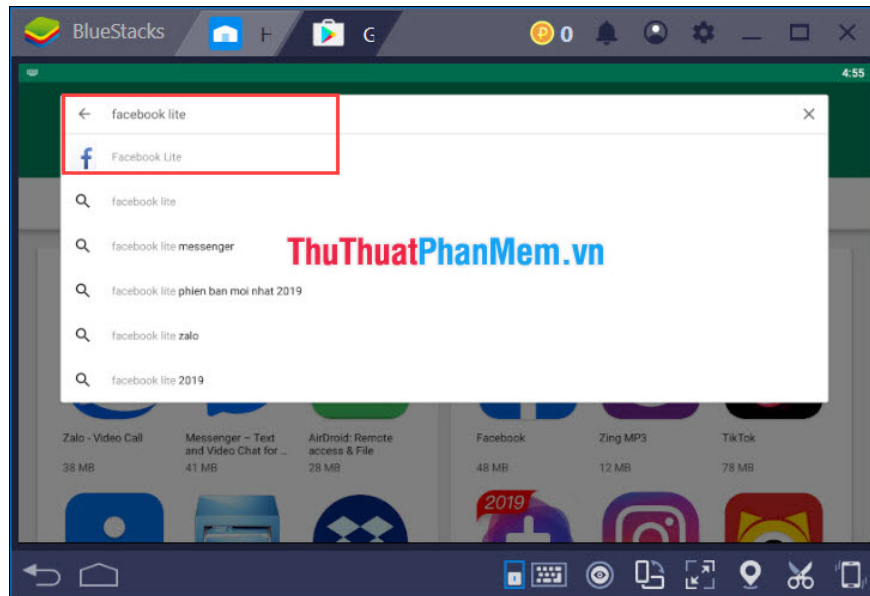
BlueStacks H G 0

4:55

facebook lite

Facebook Lite

facebook lite

facebook lite messenger

ThuThuatPhanMem.vn

facebook lite phien ban moi nhat 2019

facebook lite zalo

facebook lite 2019

Zalo - Video Call
38 MB

Messenger – Text and Video Chat for ...
41 MB

AirDroid: Remote access & File
28 MB

Facebook
48 MB

Zing MP3
12 MB

TikTok
78 MB

2019